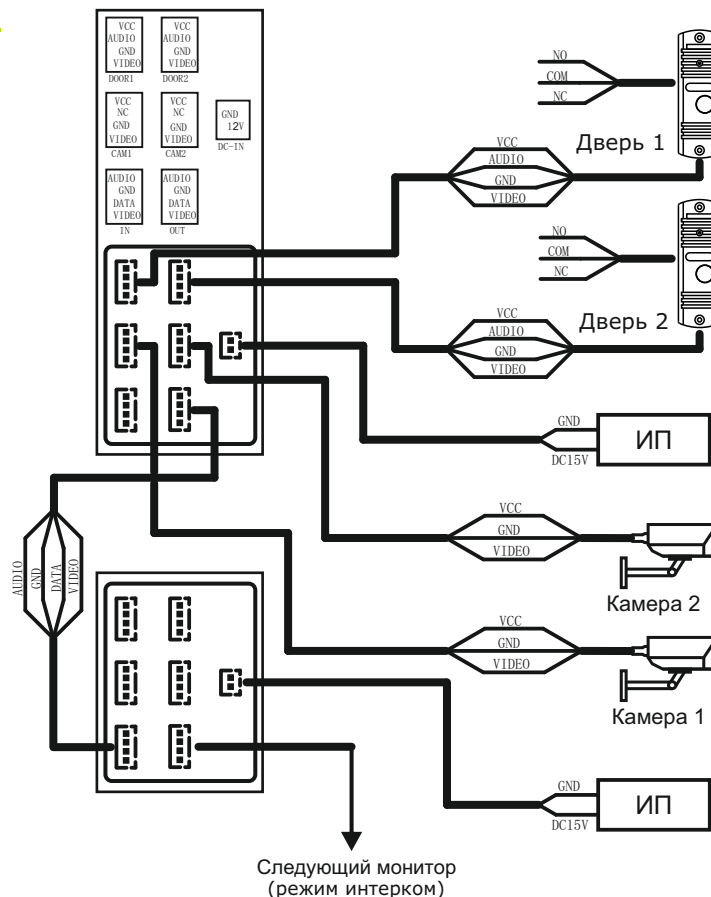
VCC
AUDIO
GND
VIDEO
DOOR1

VCC
AUDIO
GND
VIDEO
DOOR2

VCC
NC
GND
VIDEO
CAM1

VCC
NC
GND
VIDEO
CAM2

GND
12V
DC-IN

AUDIO
GND
DATA
VIDEO
IN

AUDIO
GND
DATA
VIDEO
OUT

NO
COM
NC

Дверь 1

VCC
AUDIO
GND
VIDEO

NO
COM
NC

Дверь 2

VCC
AUDIO
GND
VIDEO

GND
DC15V
ИП

VCC
GND
VIDEO

Камера 2

VCC
GND
VIDEO

Камера 1

AUDIO
GND
DATA
VIDEO

GND
DC15V
ИП

Следующий монитор
(режим интерком)